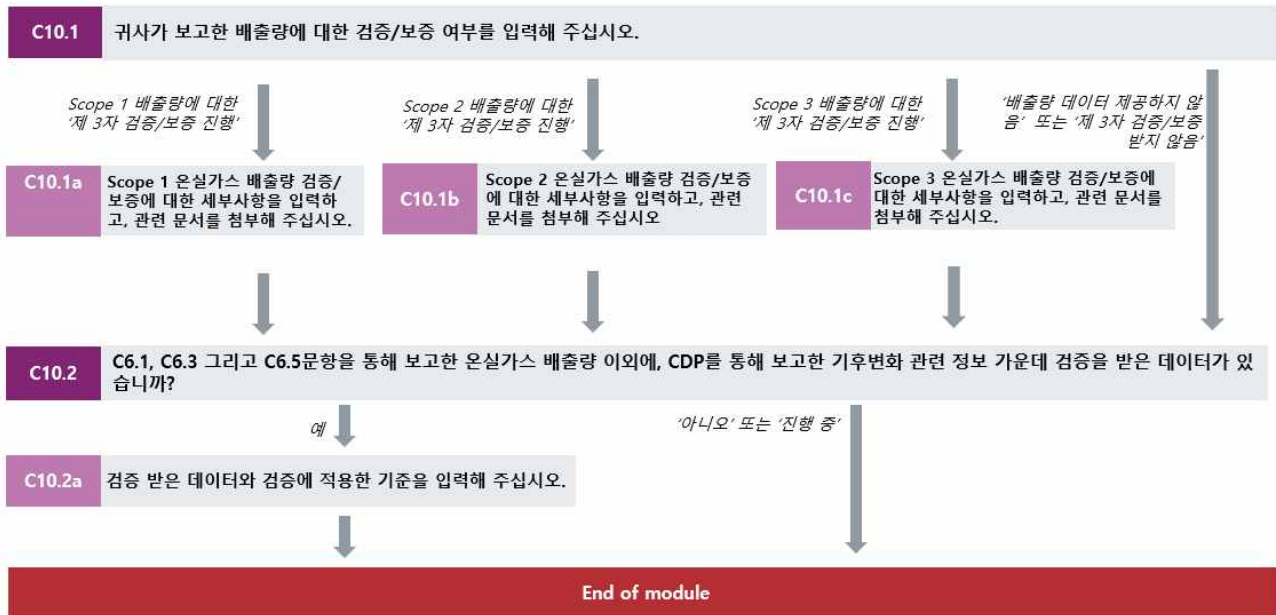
C10.1 귀사가 보고한 배출량에 대한 검증/보증 여부를 입력해 주십시오.

Scope 1 배출량에 대한 '제 3자 검증/보증 진행'

Scope 2 배출량에 대한 '제 3자 검증/보증 진행'

Scope 3 배출량에 대한 '제 3자 검증/보증 진행'

'배출량 데이터 제공하지 않음' 또는 '제 3자 검증/보증 받지 않음'

C10.1a Scope 1 온실가스 배출량 검증/보증에 대한 세부사항을 입력하고, 관련 문서를 첨부해 주십시오.

C10.1b Scope 2 온실가스 배출량 검증/보증에 대한 세부사항을 입력하고, 관련 문서를 첨부해 주십시오

C10.1c Scope 3 온실가스 배출량 검증/보증에 대한 세부사항을 입력하고, 관련 문서를 첨부해 주십시오.

C10.2 C6.1, C6.3 그리고 C6.5문항을 통해 보고한 온실가스 배출량 이외에, CDP를 통해 보고한 기후변화 관련 정보 가운데 검증을 받은 데이터가 있습니까?

예

'아니오' 또는 '진행 중'

C10.2a 검증 받은 데이터와 검증에 적용한 기준을 입력해 주십시오.

End of module